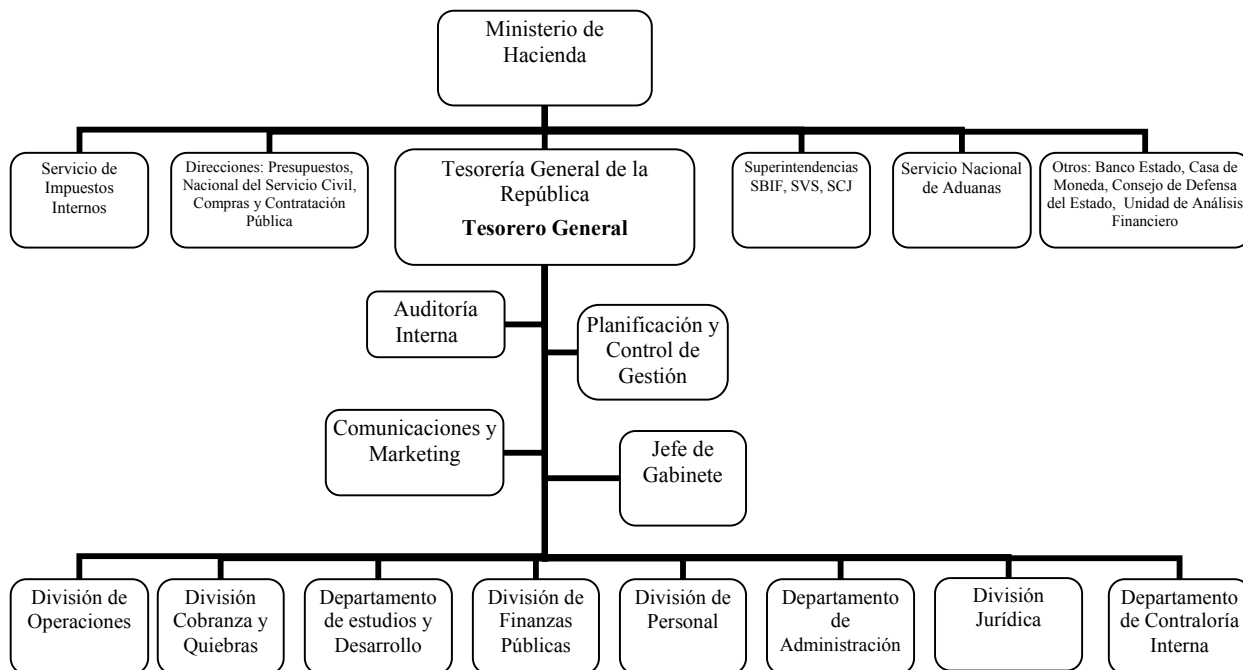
Ministerio de Hacienda

Servicio de Impuestos Internos

Direcciones: Presupuestos, Nacional del Servicio Civil, Compras y Contratación Pública

Tesorería General de la República
**Tesorero General**

Superintendencias SBIF, SVS, SCJ

Servicio Nacional de Aduanas

Otros: Banco Estado, Casa de Moneda, Consejo de Defensa del Estado, Unidad de Análisis Financiero

Auditoría Interna

Planificación y Control de Gestión

Comunicaciones y Marketing

Jefe de Gabinete

División de Operaciones

División Cobranza y Quiebras

Departamento de estudios y Desarrollo

División de Finanzas Públicas

División de Personal

Departamento de Administración

División Jurídica

Departamento de Contraloría Interna